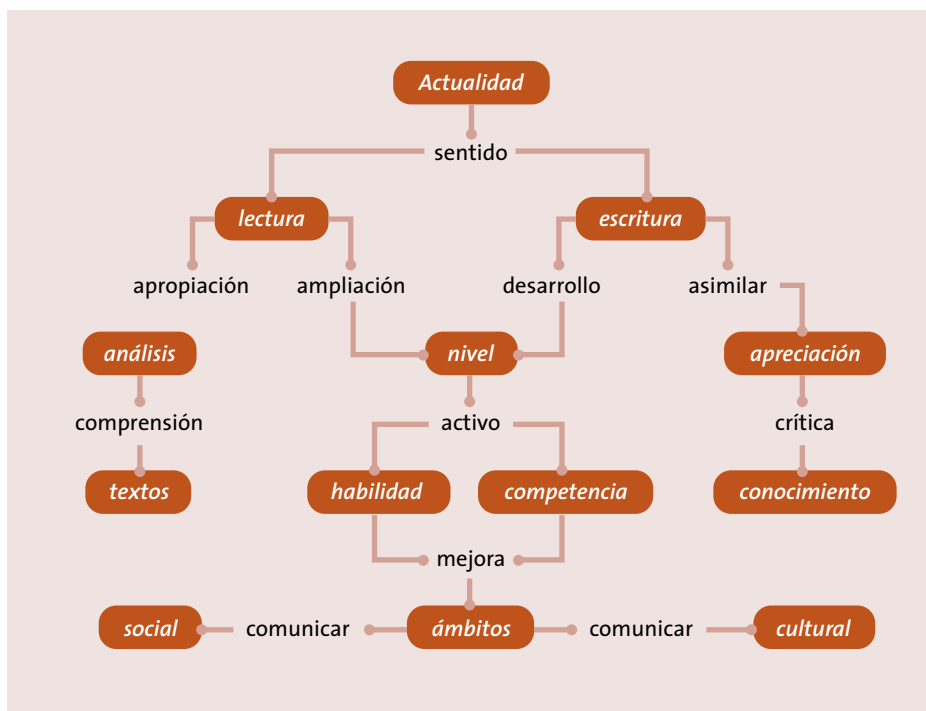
Actualidad

sentido

lectura

escritura

apropiación

ampliación

desarrollo

asimilar

análisis

nivel

apreciación

comprensión

activo

crítica

textos

habilidad

competencia

conocimiento

mejora

social

comunicar

ámbitos

comunicar

cultural